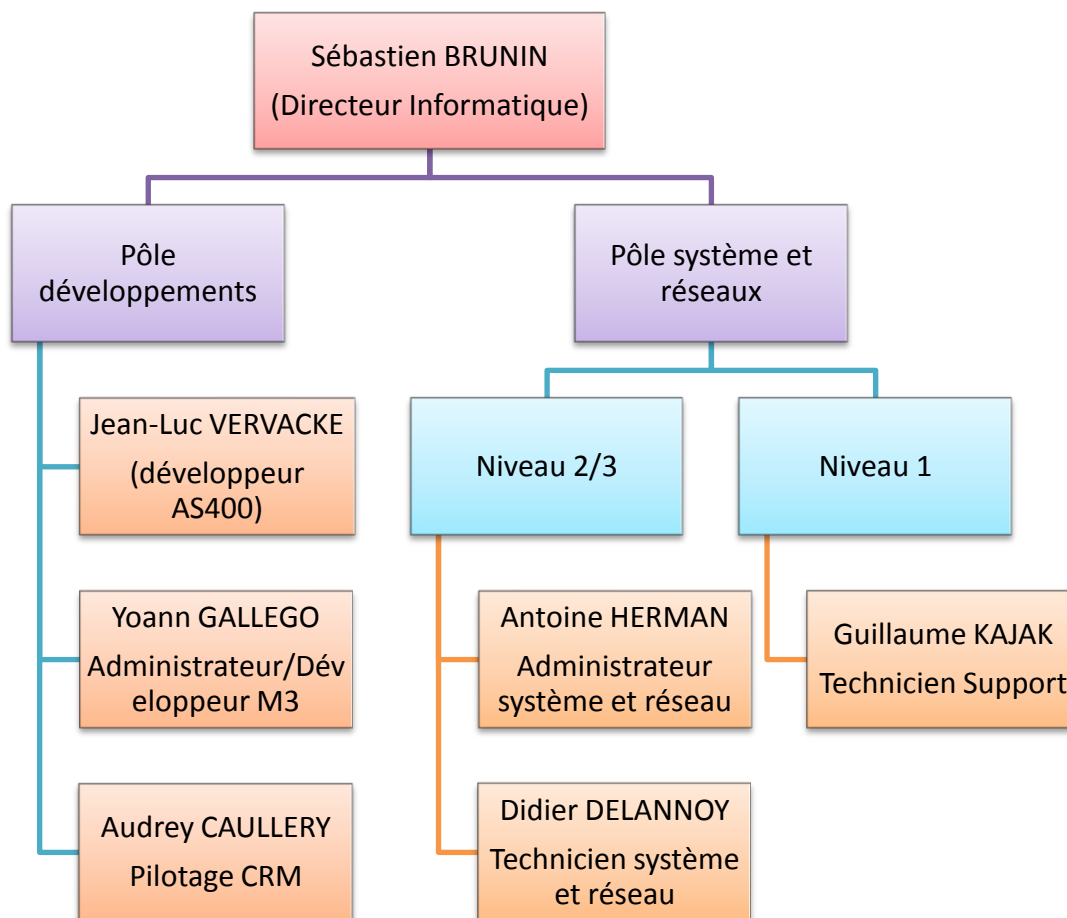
Sébastien BRUNIN
(Directeur Informatique)

Pôle développements

Pôle système et réseaux

Jean-Luc VERVACKE
(développeur AS400)

Yoann GALLEGO
Administrateur/Dév eloppeur M3

Audrey CAULLERY
Pilotage CRM

Niveau 2/3

Niveau 1

Antoine HERMAN
Administrateur système et réseau

Didier DELANNOY
Technicien système et réseau

Guillaume KAJAK
Technicien Support